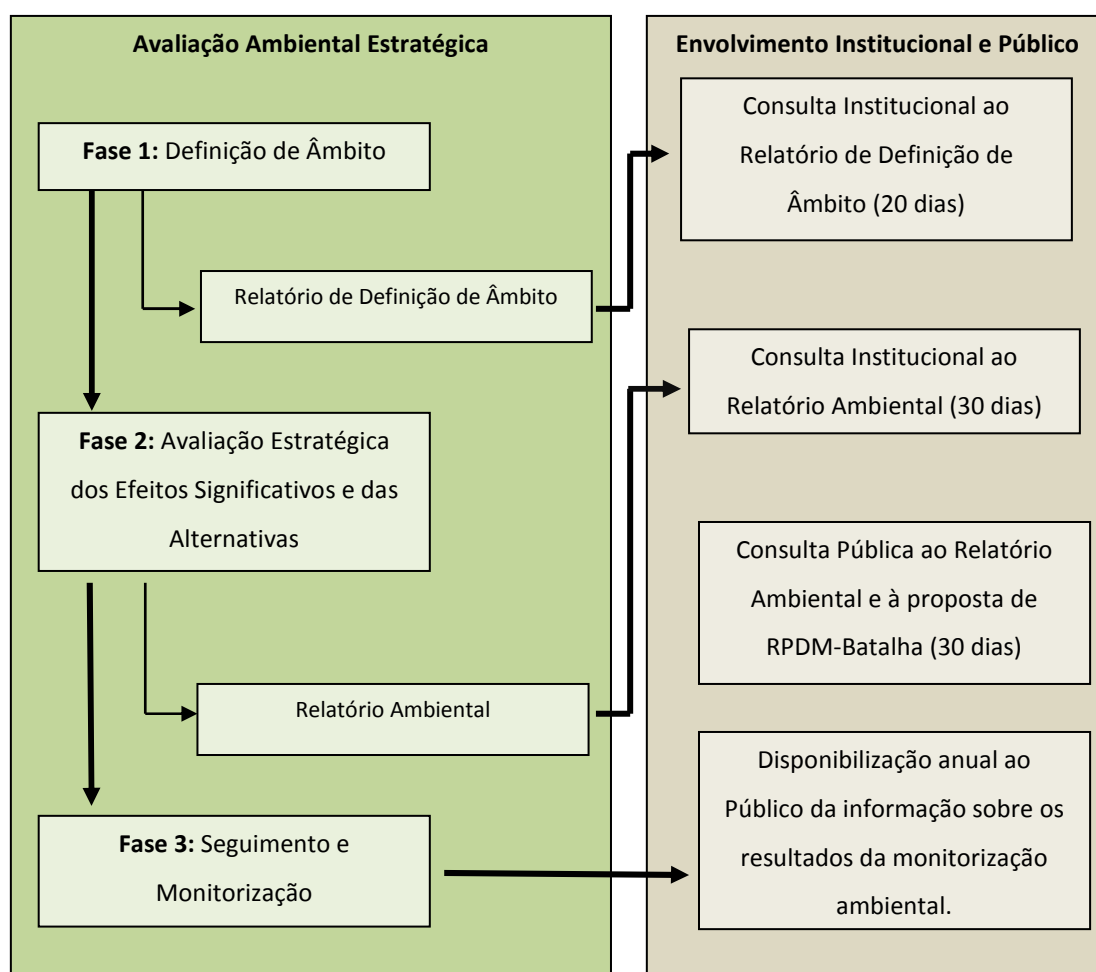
Avaliação Ambiental Estratégica

Fase 1: Definição de Âmbito

Relatório de Definição de Âmbito

Fase 2: Avaliação Estratégica dos Efeitos Significativos e das Alternativas

Relatório Ambiental

Fase 3: Seguimento e Monitorização

Envolvimento Institucional e Público

Consulta Institucional ao Relatório de Definição de Âmbito (20 dias)

Consulta Institucional ao Relatório Ambiental (30 dias)

Consulta Pública ao Relatório Ambiental e à proposta de RPDM-Batalha (30 dias)

Disponibilização anual ao Público da informação sobre os resultados da monitorização ambiental.